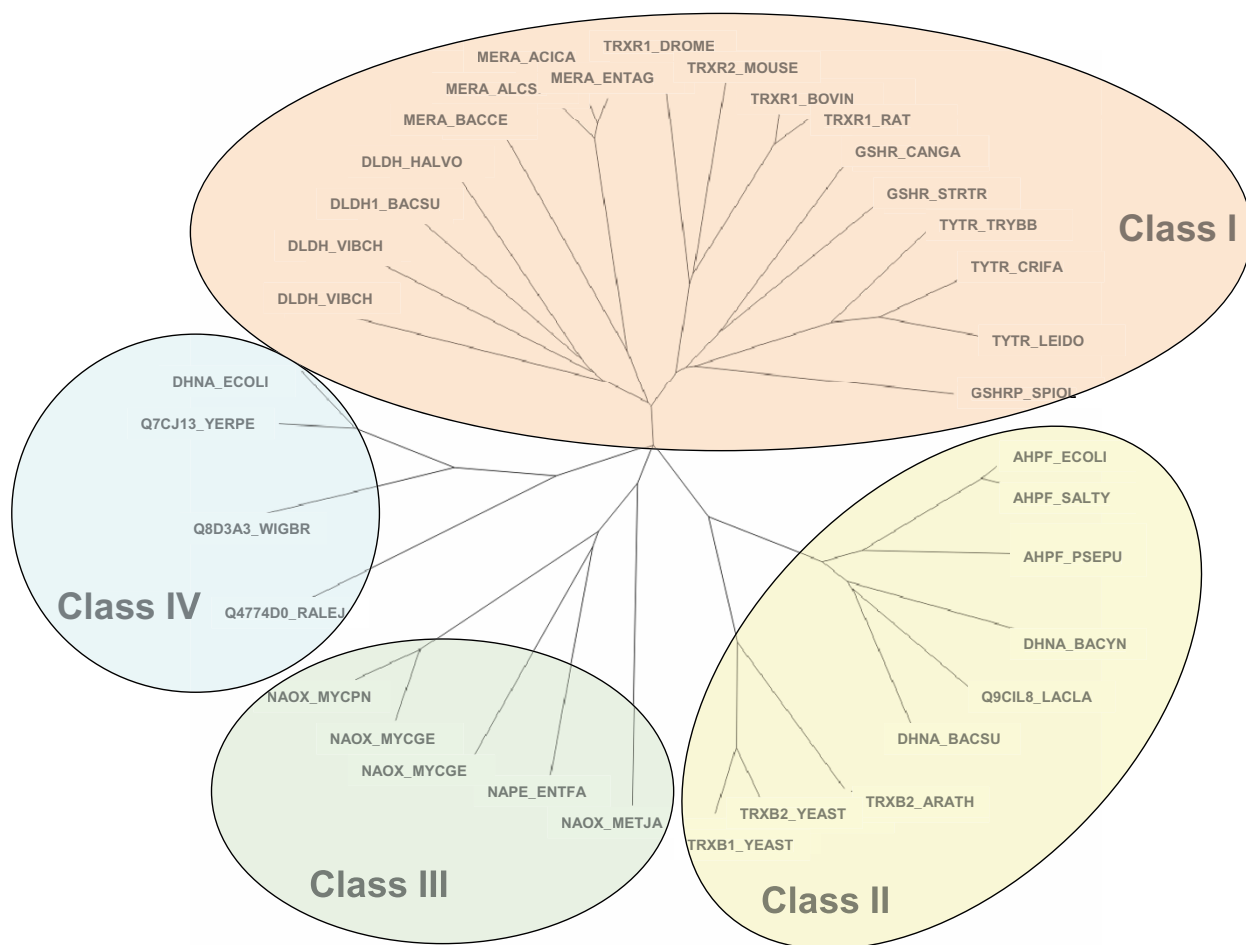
MERA_ACICA
TRXR1_DROME
MERA_ALCS
MERA_ENTAG
TRXR2_MOUSE
TRXR1_BOVIN
MERA_BACCE
TRXR1_RAT
DLDH_HALVO
GSHR_CANGA
DLDH1_BACSU
GSHR_STRTR
DLDH_VIBCH
TYTR_TRYBB
Class I
TYTR_CRIFA
DLDH_VIBCH
TYTR_LEIDO
DHNA_ECOLI
GSHRP_SPIOL
Q7CJ13_YERPE
AHPF_ECOLI
AHPF_SALTY
Q8D3A3_WIGBR
AHPF_PSEPU
Class IV
Q4774D0_RALEJ
DHNA_BACYN
NAOX_MYCPN
Q9CIL8_LACLA
NAOX_MYCGE
DHNA_BACSU
NAOX_MYCGE
NAPE_ENTFA
NAOX_METJA
TRXB2_YEAST
TRXB2_ARATH
TRXB1_YEAST
Class III
Class II